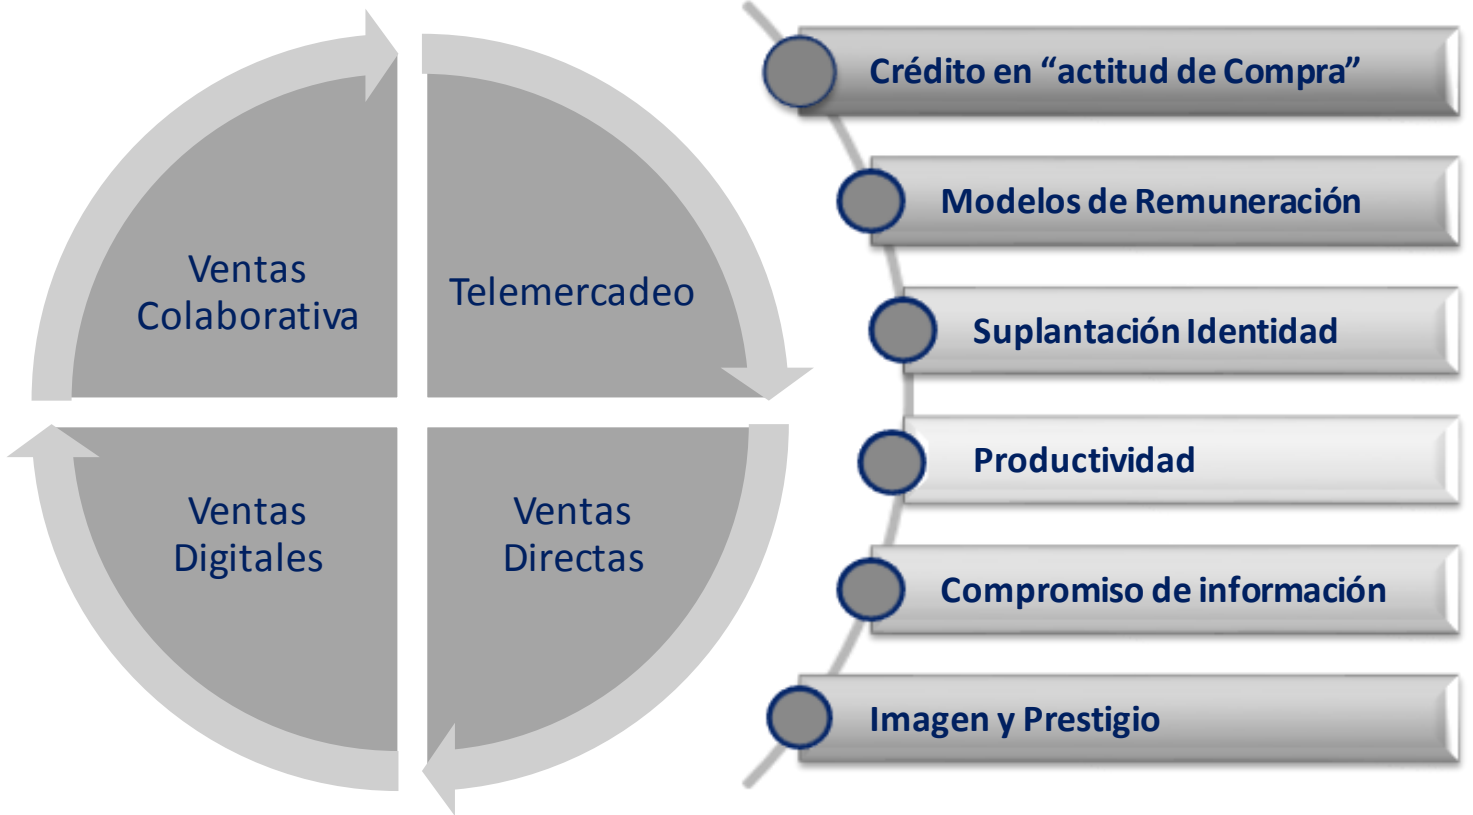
Ventas Colaborativa

Telemercadeo

Ventas Digitales

Ventas Directas

Crédito en “actitud de Compra”

Modelos de Remuneración

Suplantación Identidad

Productividad

Compromiso de información

Imagen y Prestigio